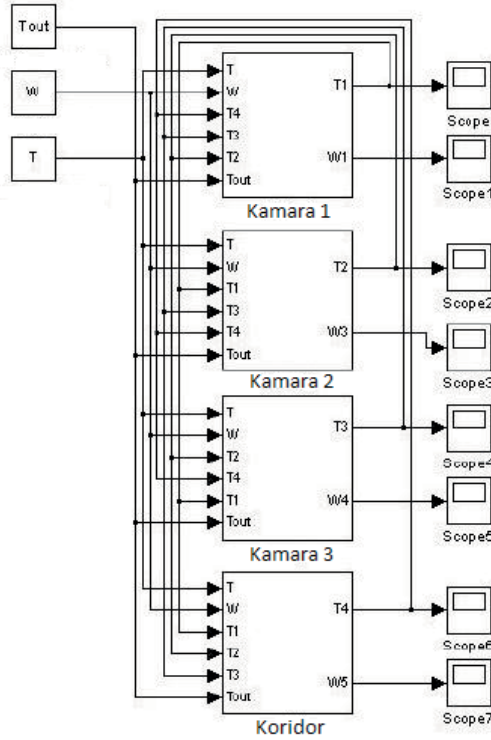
Tout

W

T

T
W
T4
T3
T2
Tout
T1
W1
Kamara 1

Scope
Scope1

T
W
T1
T3
T4
Tout
T2
W3
Kamara 2

Scope2
Scope3

T
W
T2
T4
T1
Tout
T3
W4
Kamara 3

Scope4
Scope5

T
W
T1
T2
T3
Tout
T4
W5
Koridor

Scope6
Scope7